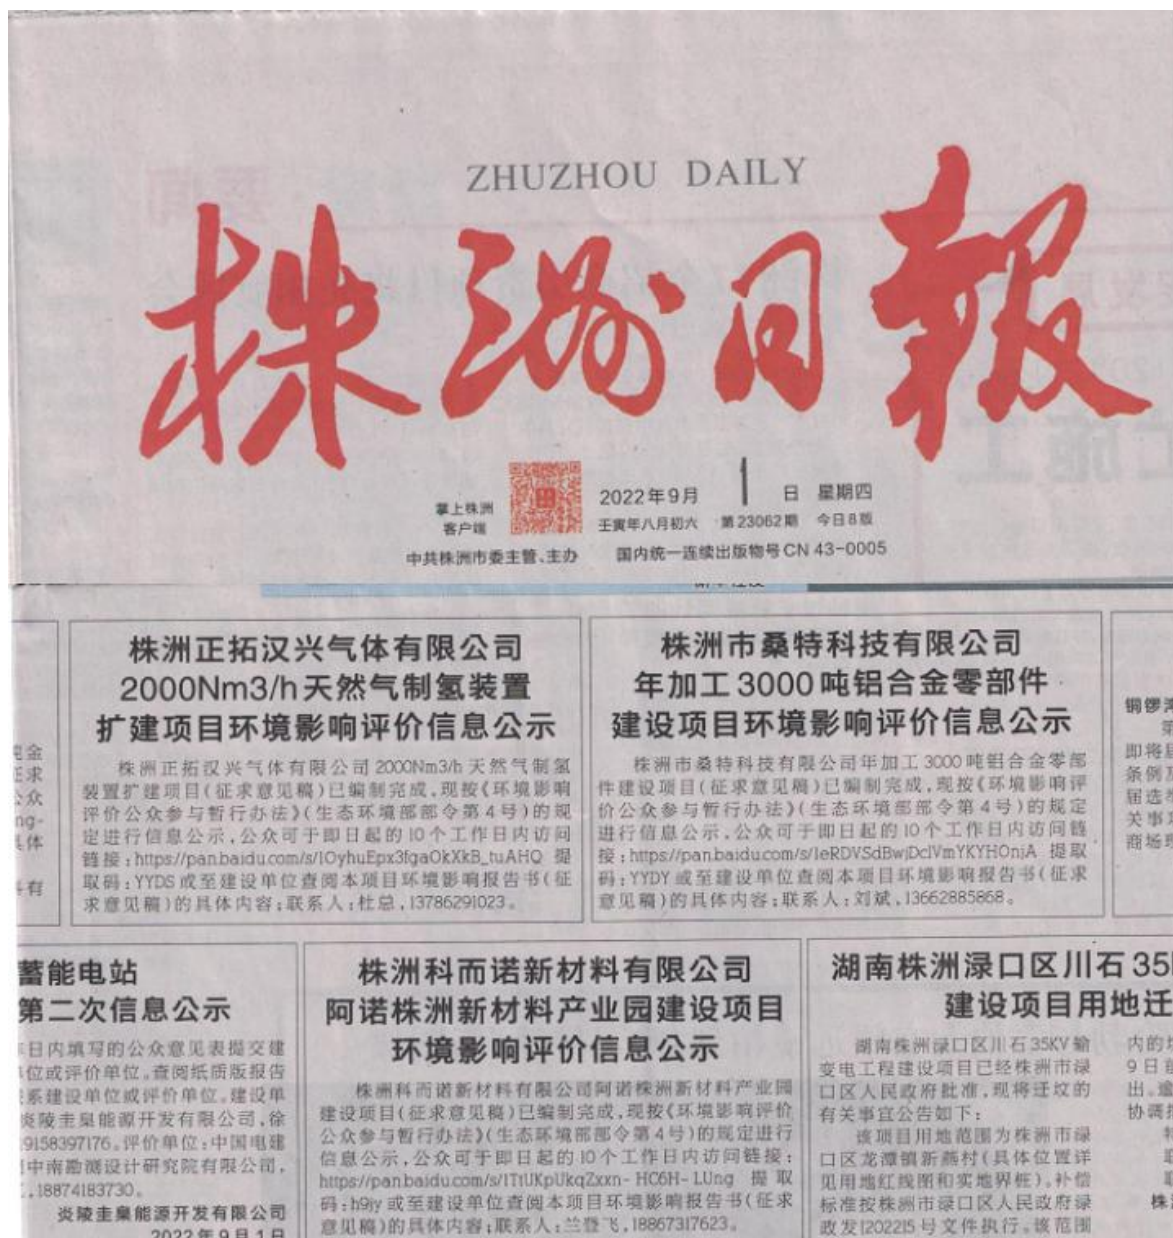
ZHUZHOU DAILY

株洲日報

掌上株洲客户端

2022年9月 1 日 星期四

壬寅年八月初六 第23062期 今日8版

中共株洲市委主管、主办 国内统一连续出版物号 CN 43-0005

株洲正拓汉兴气体有限公司
2000Nm3/h天然气制氢装置
扩建项目环境影响评价信息公示

株洲正拓汉兴气体有限公司2000Nm3/h天然气制氢装置扩建项目(征求意见稿)已编制完成,现按《环境影响评价公众参与暂行办法》(生态环境部部令第4号)的规定进行信息公示,公众可于即日起的10个工作日内访问链接:https://pan.baidu.com/s/1OyhuEpx3fgaOkXkB_tuAHQ 提取码:YYDS 或至建设单位查阅本项目环境影响报告书(征求意见稿)的具体内容;联系人:杜总,13786291023。

株洲市桑特科技有限公司
年加工3000吨铝合金零部件
建设项目环境影响评价信息公示

株洲市桑特科技有限公司年加工3000吨铝合金零部件建设项目(征求意见稿)已编制完成,现按《环境影响评价公众参与暂行办法》(生态环境部部令第4号)的规定进行信息公示,公众可于即日起的10个工作日内访问链接:https://pan.baidu.com/s/1eRDVSdBwjDclVmYKYHOnjA 提取码:YYDY 或至建设单位查阅本项目环境影响报告书(征求意见稿)的具体内容;联系人:刘斌,13662885868。

铜锣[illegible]
宗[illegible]
即将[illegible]
条例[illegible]
届选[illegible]
关事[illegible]
商场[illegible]

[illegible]金
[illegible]求
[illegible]众
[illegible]ng-
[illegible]体
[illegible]有

蓄能电站
第二次信息公示

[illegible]日内填写的公众意见表提交建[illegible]位或评价单位。查阅纸质版报告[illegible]系建设单位或评价单位。建设单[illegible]炎陵圭臬能源开发有限公司,徐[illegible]9158397176。评价单位:中国电建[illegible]中南勘测设计研究院有限公司,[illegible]18874183730。

炎陵圭臬能源开发有限公司
2022年9月1日

株洲科而诺新材料有限公司
阿诺株洲新材料产业园建设项目
环境影响评价信息公示

株洲科而诺新材料有限公司阿诺株洲新材料产业园建设项目(征求意见稿)已编制完成,现按《环境影响评价公众参与暂行办法》(生态环境部部令第4号)的规定进行信息公示,公众可于即日起的10个工作日内访问链接:https://pan.baidu.com/s/1TtUKpUkqZxxn-HC6H-LUng 提取码:b9jy 或至建设单位查阅本项目环境影响报告书(征求意见稿)的具体内容;联系人:兰登飞,18867317623。

湖南株洲渌口区川石35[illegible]
建设项目用地迁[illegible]

湖南株洲渌口区川石35KV输变电工程建设项目已经株洲市渌口区人民政府批准,现将迁坟的有关事宜公告如下:

该项目用地范围为株洲市渌口区龙潭镇新燕村(具体位置详见用地红线图和实地界桩),补偿标准按株洲市渌口区人民政府渌政发[2022]5号文件执行。该范围

内的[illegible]
9日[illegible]
出。逾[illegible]
协调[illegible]
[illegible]
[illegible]
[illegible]
株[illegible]